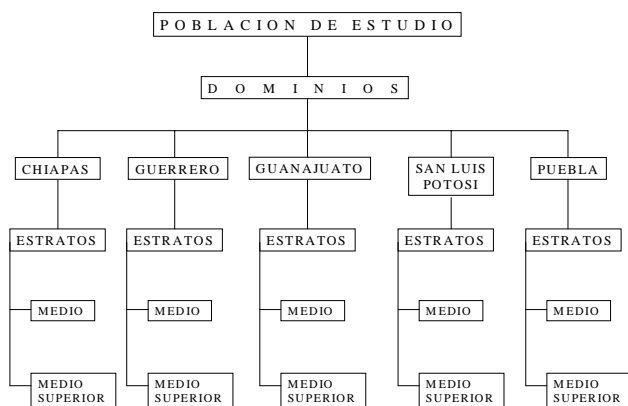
POBLACION DE ESTUDIO

DOMINIOS

CHIAPAS

ESTRATOS

MEDIO

MEDIO SUPERIOR

GUERRERO

ESTRATOS

MEDIO

MEDIO SUPERIOR

GUANAJUATO

ESTRATOS

MEDIO

MEDIO SUPERIOR

SAN LUIS POTOSI

ESTRATOS

MEDIO

MEDIO SUPERIOR

PUEBLA

ESTRATOS

MEDIO

MEDIO SUPERIOR